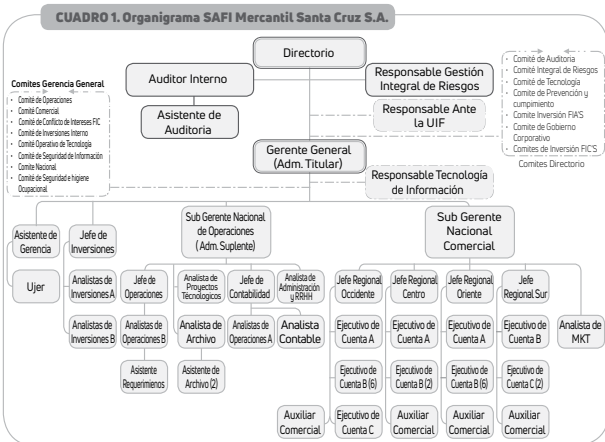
CUADRO 1. Organigrama SAFI Mercantil Santa Cruz S.A.

Directorio

Auditor Interno

Asistente de Auditoria

Responsable Gestión Integral de Riesgos

Responsable Ante la UIF

Comité de Auditoria
Comité Integral de Riesgos
Comité de Tecnología
Comité de Prevención y cumpimiento
Comité Inversión FIA'S
Comité de Gobierno Corporativo
Comites de Inversión FIC'S
Comites Directorio

Comites Gerencia General
Comité de Operaciones
Comité Comercial
Comité de Conflicto de Intereses FIC
Comité de Inversiones Interno
Comité Operativo de Tecnología
Comité de Seguridad de Información
Comité Nacional
Comité de Seguridad e higiene Ocupacional

Gerente General (Adm. Titular)

Responsable Tecnología de Información

Asistente de Gerencia

Ujer

Jefe de Inversiones

Analistas de Inversiones A

Analistas de Inversiones B

Sub Gerente Nacional de Operaciones (Adm. Suplente)

Jefe de Operaciones

Analistas de Operaciones B

Asistente Requerimienos

Analista de Proyectos Tecnologicos

Analista de Archivo

Asistente de Archivo (2)

Jefe de Contabilidad

Analistas de Operaciones A

Analista Contable

Analista de Administración y RRHH

Sub Gerente Nacional Comercial

Jefe Regional Occidente

Ejecutivo de Cuenta A

Ejecutivo de Cuenta B (6)

Ejecutivo de Cuenta C

Auxiliar Comercial

Jefe Regional Centro

Ejecutivo de Cuenta A

Ejecutivo de Cuenta B (2)

Auxiliar Comercial

Jefe Regional Oriente

Ejecutivo de Cuenta A

Ejecutivo de Cuenta B (6)

Auxiliar Comercial

Jefe Regional Sur

Ejecutivo de Cuenta B

Ejecutivo de Cuenta C (2)

Auxiliar Comercial

Analista de MKT